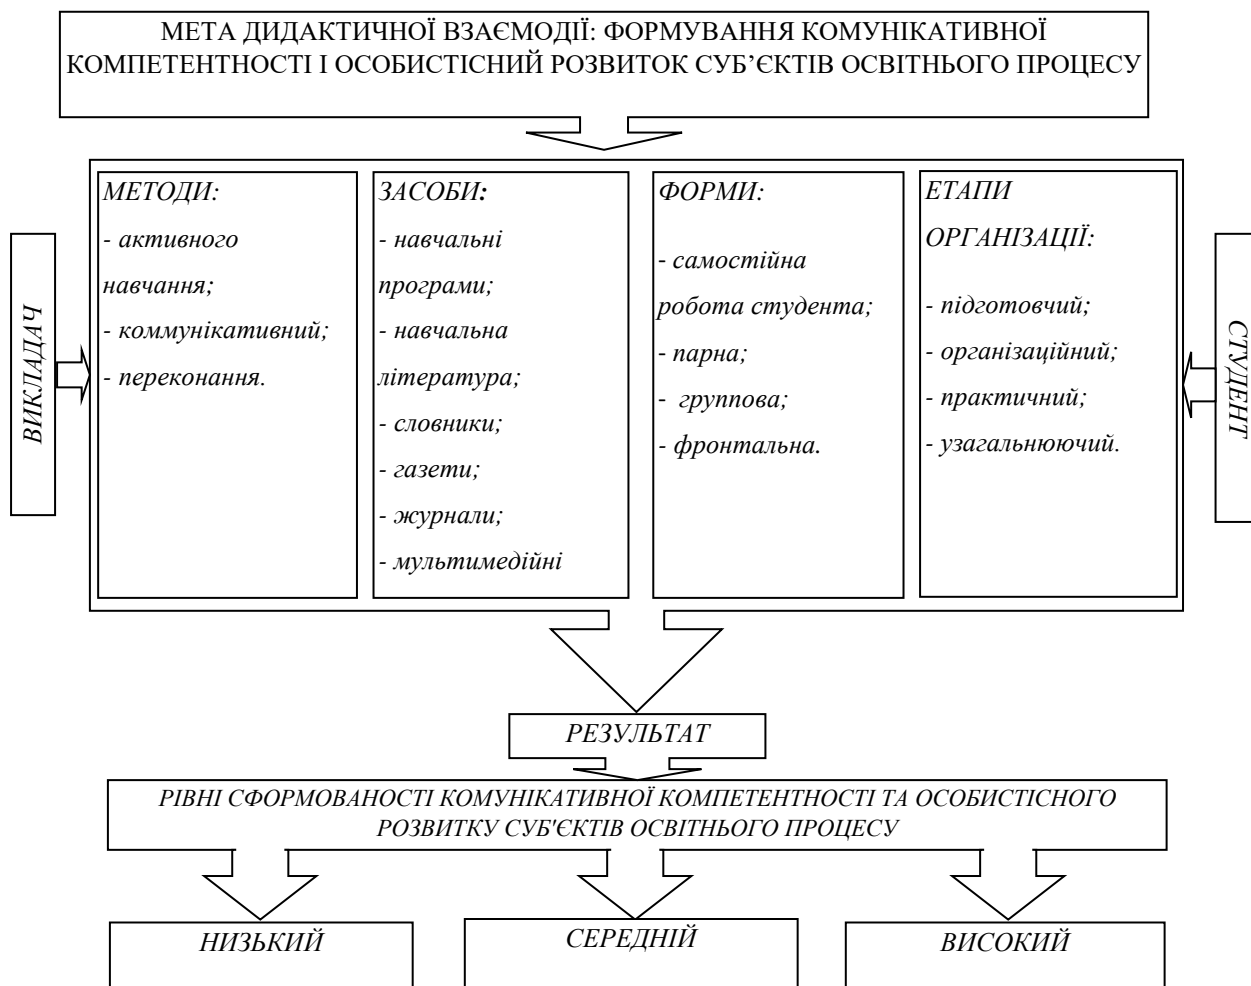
МЕТА ДИДАКТИЧНОЇ ВЗАЄМОДІЇ: ФОРМУВАННЯ КОМУНІКАТИВНОЇ КОМПЕТЕНТНОСТІ І ОСОБИСТІСНИЙ РОЗВИТОК СУБ'ЄКТІВ ОСВІТНЬОГО ПРОЦЕСУ

ВИКЛАДАЧ

МЕТОДИ:
- активного навчання;
- коммунікативний;
- переконання.

ЗАСОБИ:
- навчальні програми;
- навчальна література;
- словники;
- газети;
- журнали;
- мультимедійні

ФОРМИ:
- самостійна робота студента;
- парна;
- группова;
- фронтальна.

ЕТАПИ ОРГАНІЗАЦІЇ:
- підготовчий;
- організаційний;
- практичний;
- узагальнюючий.

СТУДЕНТ

РЕЗУЛЬТАТ

РІВНІ СФОРМОВАНОСТІ КОМУНІКАТИВНОЇ КОМПЕТЕНТНОСТІ ТА ОСОБИСТІСНОГО РОЗВИТКУ СУБ'ЄКТІВ ОСВІТНЬОГО ПРОЦЕСУ

НИЗЬКИЙ

СЕРЕДНІЙ

ВИСОКИЙ